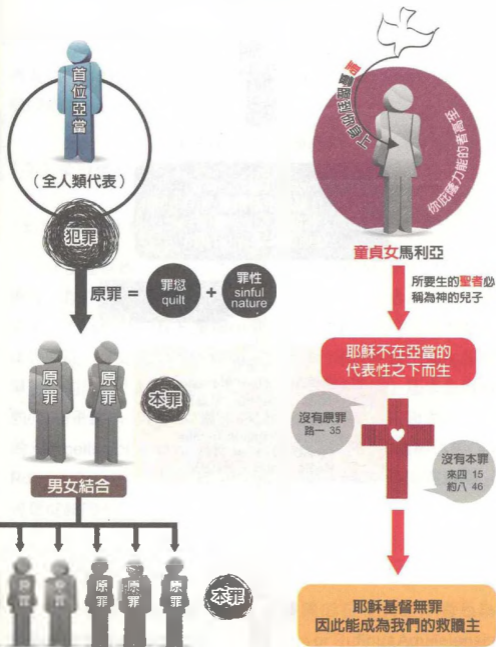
首位亞當

（全人類代表）

犯罪

原罪 = 罪愆 guilt + 罪性 sinful nature

原罪 原罪

本罪

男女結合

原罪 原罪 原罪 原罪 原罪

本罪

聖靈臨到你身上

至高者的能力要庇蔭你

童貞女馬利亞

所要生的聖者必稱為神的兒子

耶穌不在亞當的代表性之下而生

沒有原罪 路一 35

沒有本罪 來四 15 約八 46

耶穌基督無罪 因此能成為我們的救贖主